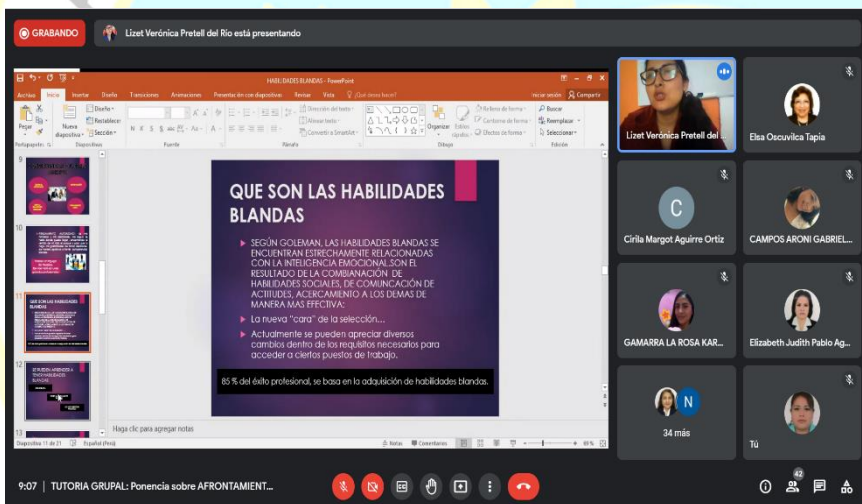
GRABANDO

Lizet Verónica Pretell del Rio está presentando

HABILIDADES BLANDAS - PowerPoint

Archivo Inicio Insertar Diseño Transiciones Animaciones Presentación con diapositivas Revisar Vista ¿Qué desea hacer?

Iniciar sesión Compartir

Pegar Nueva diapositiva Diseño Restablecer Sección Portapapeles Diapositivas Fuente Párrafo Dibujo Edición

Dirección del texto Alinear texto Convertir a SmartArt Organizar Estilos rápidos Relleno de forma Contorno de forma Efectos de forma Buscar Reemplazar Seleccionar

QUE SON LAS HABILIDADES BLANDAS

SEGÚN GOLEMAN, LAS HABILIDADES BLANDAS SE ENCUENTRAN ESTRECHAMENTE RELACIONADAS CON LA INTELIGENCIA EMOCIONAL,SON EL RESULTADO DE LA COMBIANACIÓN DE HABILIDADES SOCIALES, DE COMUNCACIÓN DE ACTITUDES, ACERCAMIENTO A LOS DEMAS DE MANERA MAS EFECTIVA;

La nueva "cara" de la selección...

Actualmente se pueden apreciar diversos cambios dentro de los requisitos necesarios para acceder a ciertos puestos de trabajo.

85 % del éxito profesional, se basa en la adquisición de habilidades blandas.

Haga clic para agregar notas

Diapositiva 11 de 21 Español (Perú) Notas Comentarios 69 %

9 10 11 12 13

Lizet Verónica Pretell del ...

Elsa Oscuvilca Tapia

C

Cirila Margot Aguirre Ortiz

CAMPOS ARONI GABRIEL...

GAMARRA LA ROSA KAR...

Elizabeth Judith Pablo Ag...

N

34 más

Tú

9:07 | TUTORIA GRUPAL: Ponencia sobre AFRONTAMIENT...

42